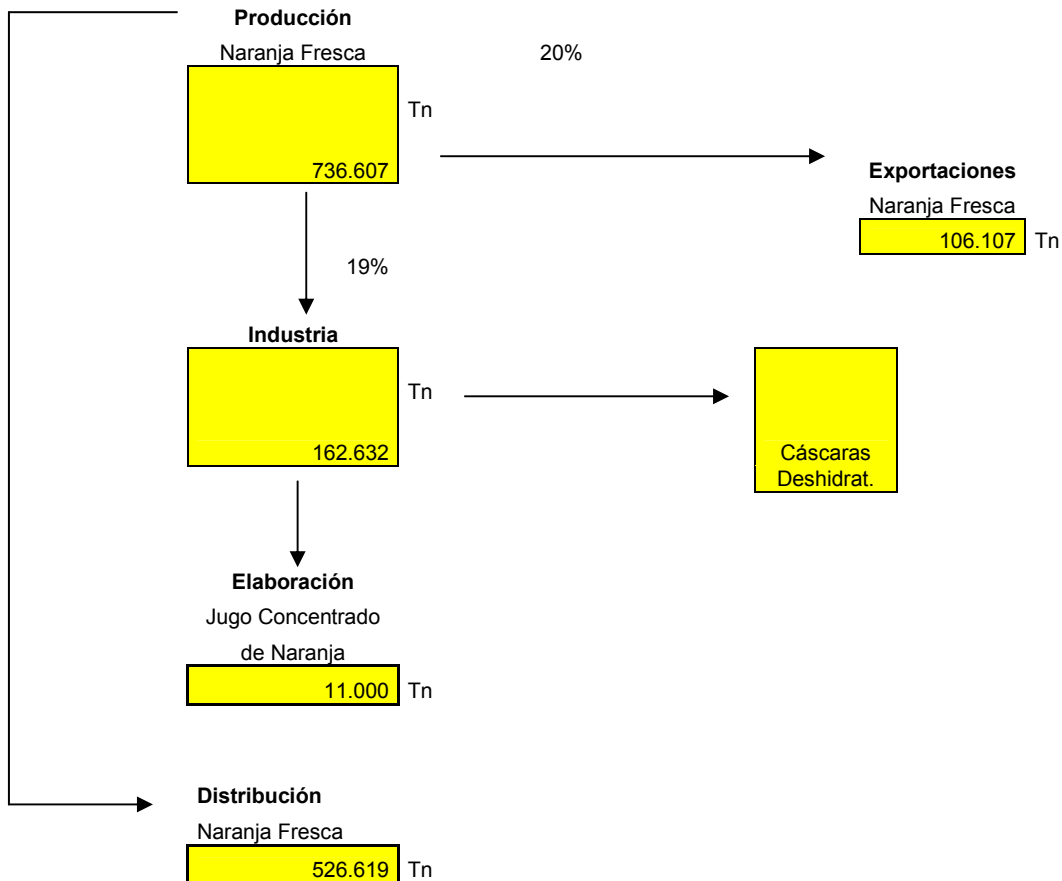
Producción

Naranja Fresca

20%

Tn

736.607

Exportaciones

Naranja Fresca

106.107 Tn

19%

Industria

Tn

162.632

Cáscaras Deshidrat.

Elaboración

Jugo Concentrado de Naranja

11.000 Tn

Distribución

Naranja Fresca

526.619 Tn